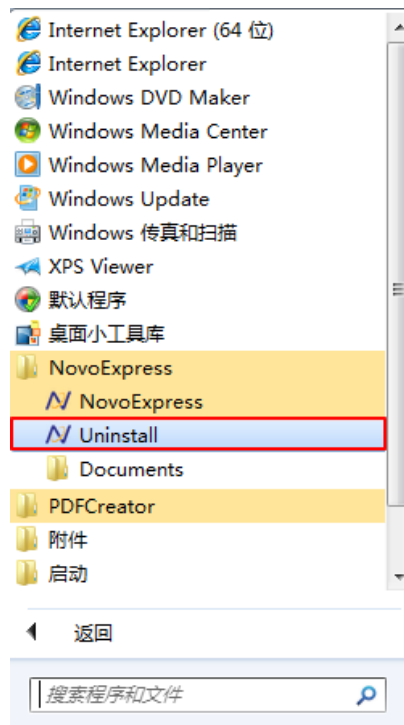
Internet Explorer (64 位)
Internet Explorer
Windows DVD Maker
Windows Media Center
Windows Media Player
Windows Update
Windows 传真和扫描
XPS Viewer
默认程序
桌面小工具库
NovoExpress
NovoExpress
Uninstall
Documents
PDFCreator
附件
启动

返回

搜索程序和文件